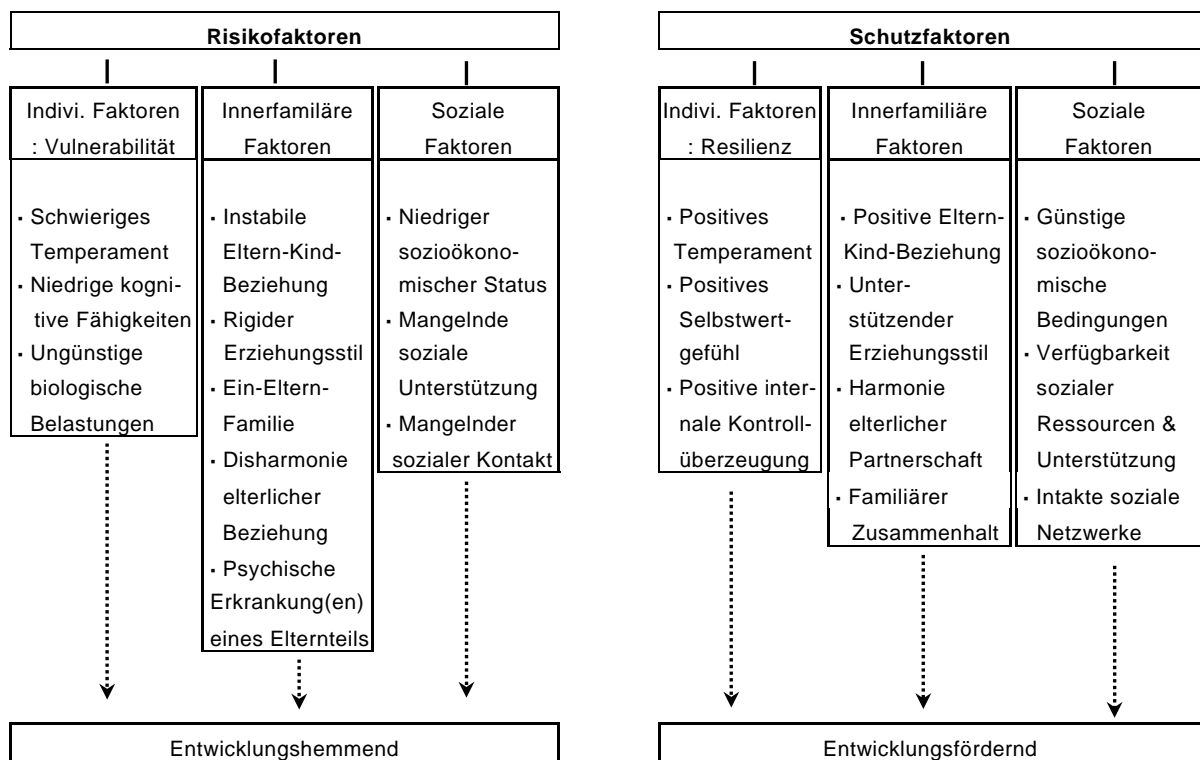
Risikofaktoren

Indivi. Faktoren : Vulnerabilität

· Schwieriges Temperament
· Niedrige kognitive Fähigkeiten
· Ungünstige biologische Belastungen

Innerfamiläre Faktoren

· Instabile Eltern-Kind-Beziehung
· Rigider Erziehungsstil
· Ein-Eltern-Familie
· Disharmonie elterlicher Beziehung
· Psychische Erkrankung(en) eines Elternteils

Soziale Faktoren

· Niedriger sozioökonomischer Status
· Mangelnde soziale Unterstützung
· Mangelnder sozialer Kontakt

Entwicklungshemmend

Schutzfaktoren

Indivi. Faktoren : Resilienz

· Positives Temperament
· Positives Selbstwertgefühl
· Positive internale Kontrollüberzeugung

Innerfamiliäre Faktoren

· Positive Eltern-Kind-Beziehung
· Unterstützender Erziehungsstil
· Harmonie elterlicher Partnerschaft
· Familiärer Zusammenhalt

Soziale Faktoren

· Günstige sozioökonomische Bedingungen
· Verfügbarkeit sozialer Ressourcen & Unterstützung
· Intakte soziale Netzwerke

Entwicklungsfördernd